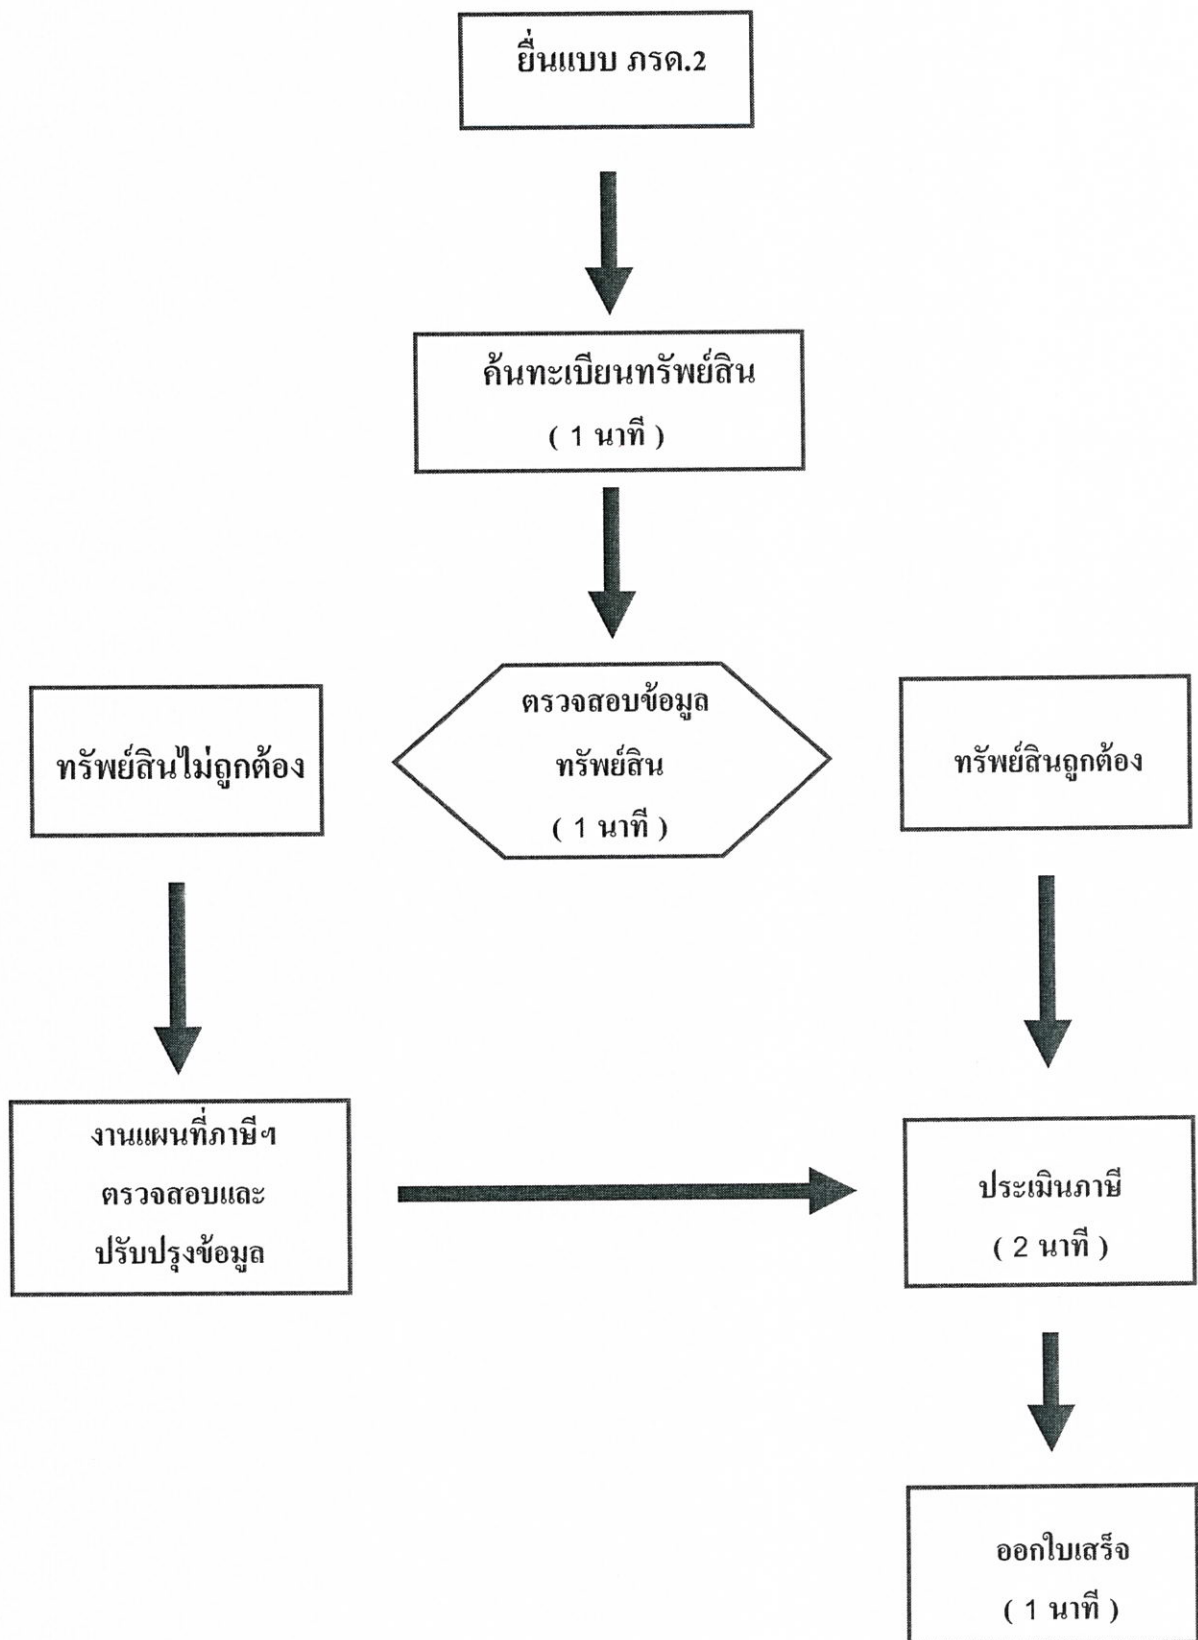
ยื่นแบบ ภรด.2

ค้นทะเบียนทรัพย์สิน
( 1 นาที )

ทรัพย์สินไม่ถูกต้อง

ตรวจสอบข้อมูล
ทรัพย์สิน
( 1 นาที )

ทรัพย์สินถูกต้อง

งานแผนที่ภาษีฯ
ตรวจสอบและ
ปรับปรุงข้อมูล

ประเมินภาษี
( 2 นาที )

ออกใบเสร็จ
( 1 นาที )